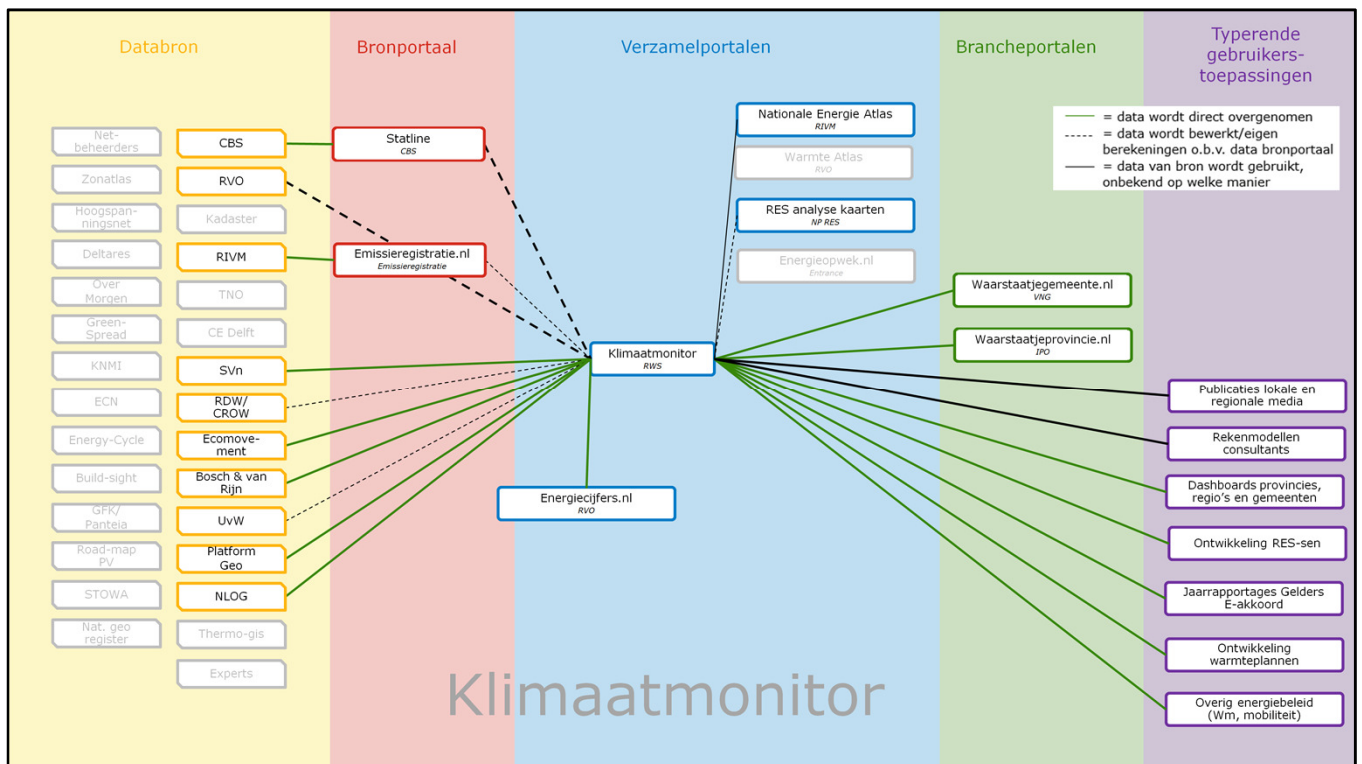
Databron

Bronportaal

Verzamelportalen

Brancheportalen

Typerende gebruikers-toepassingen

= data wordt direct overgenomen
= data wordt bewerkt/eigen berekeningen o.b.v. data bronportaal
= data van bron wordt gebruikt, onbekend op welke manier

Net-beheerders
Zonatlas
Hoogspan-ningsnet
Deltares
Over Morgen
Green-Spread
KNMI
ECN
Energy-Cycle
Build-sight
GFK/ Panteia
Road-map PV
STOWA
Nat. geo register

CBS
RVO
Kadaster
RIVM
TNO
CE Delft
SVn
RDW/ CROW
Ecomove-ment
Bosch & van Rijn
UvW
Platform Geo
NLOG
Thermo-gis
Experts

Statline
CBS

Emissieregistratie.nl
Emissieregistratie

Nationale Energie Atlas
RIVM

Warmte Atlas
RVO

RES analyse kaarten
NP RES

Energieopwek.nl
Entrance

Klimaatmonitor
RWS

Energiecijfers.nl
RVO

Waarstaatjegemeente.nl
VNG

Waarstaatjeprovincie.nl
IPO

Publicaties lokale en regionale media
Rekenmodellen consultants
Dashboards provincies, regio's en gemeenten
Ontwikkeling RES-sen
Jaarrapportages Gelders E-akkoord
Ontwikkeling warmteplannen
Overig energiebeleid (Wm, mobiliteit)

Klimaatmonitor